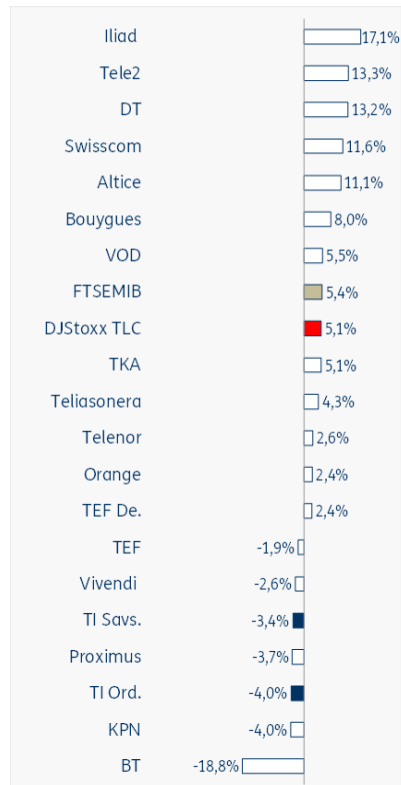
Iliad 17,1%
Tele2 13,3%
DT 13,2%
Swisscom 11,6%
Altice 11,1%
Bouygues 8,0%
VOD 5,5%
FTSEMIB 5,4%
DJStoxx TLC 5,1%
TKA 5,1%
Teliasonera 4,3%
Telenor 2,6%
Orange 2,4%
TEF De. 2,4%
TEF -1,9%
Vivendi -2,6%
TI Savs. -3,4%
Proximus -3,7%
TI Ord. -4,0%
KPN -4,0%
BT -18,8%